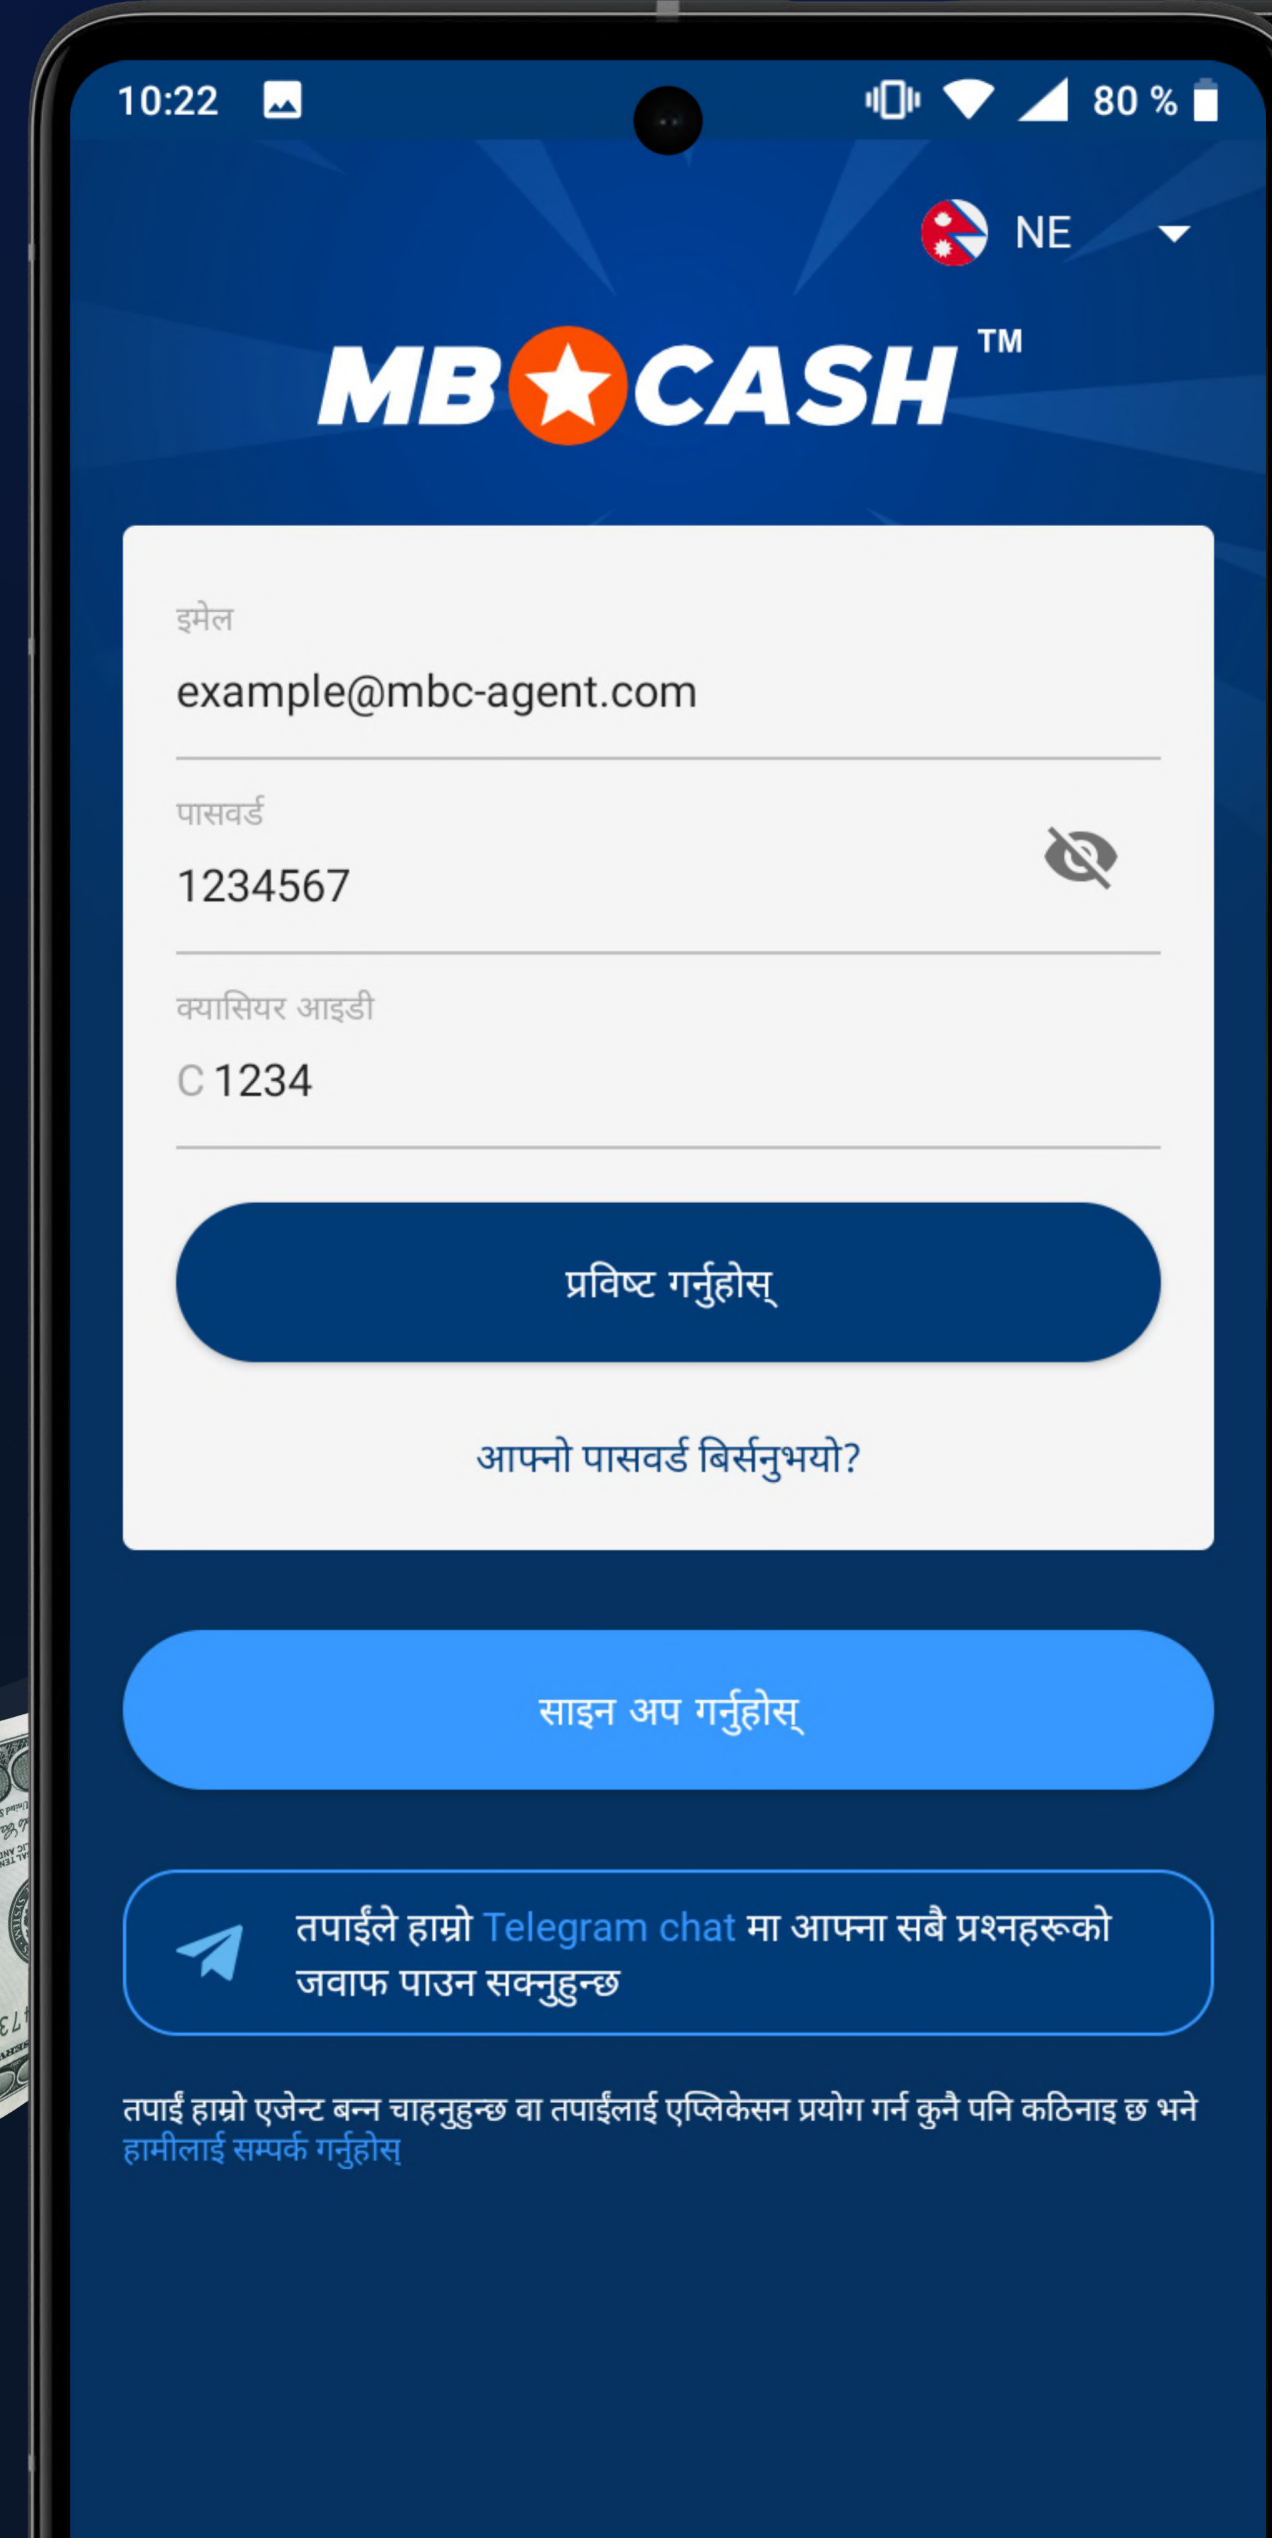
10:22

80 %

NE

MB CASH TM

इमेल

example@mbc-agent.com

पासवर्ड

1234567

क्यासियर आइडी

C 1234

प्रविष्ट गर्नुहोस्

आफ्नो पासवर्ड बिर्सनुभयो?

साइन अप गर्नुहोस्

तपाईंले हाम्रो Telegram chat मा आफ्ना सबै प्रश्नहरूको जवाफ पाउन सक्नुहुन्छ

तपाईं हाम्रो एजेन्ट बन्न चाहनुहुन्छ वा तपाईंलाई एप्लिकेसन प्रयोग गर्न कुनै पनि कठिनाइ छ भने हामीलाई सम्पर्क गर्नुहोस्